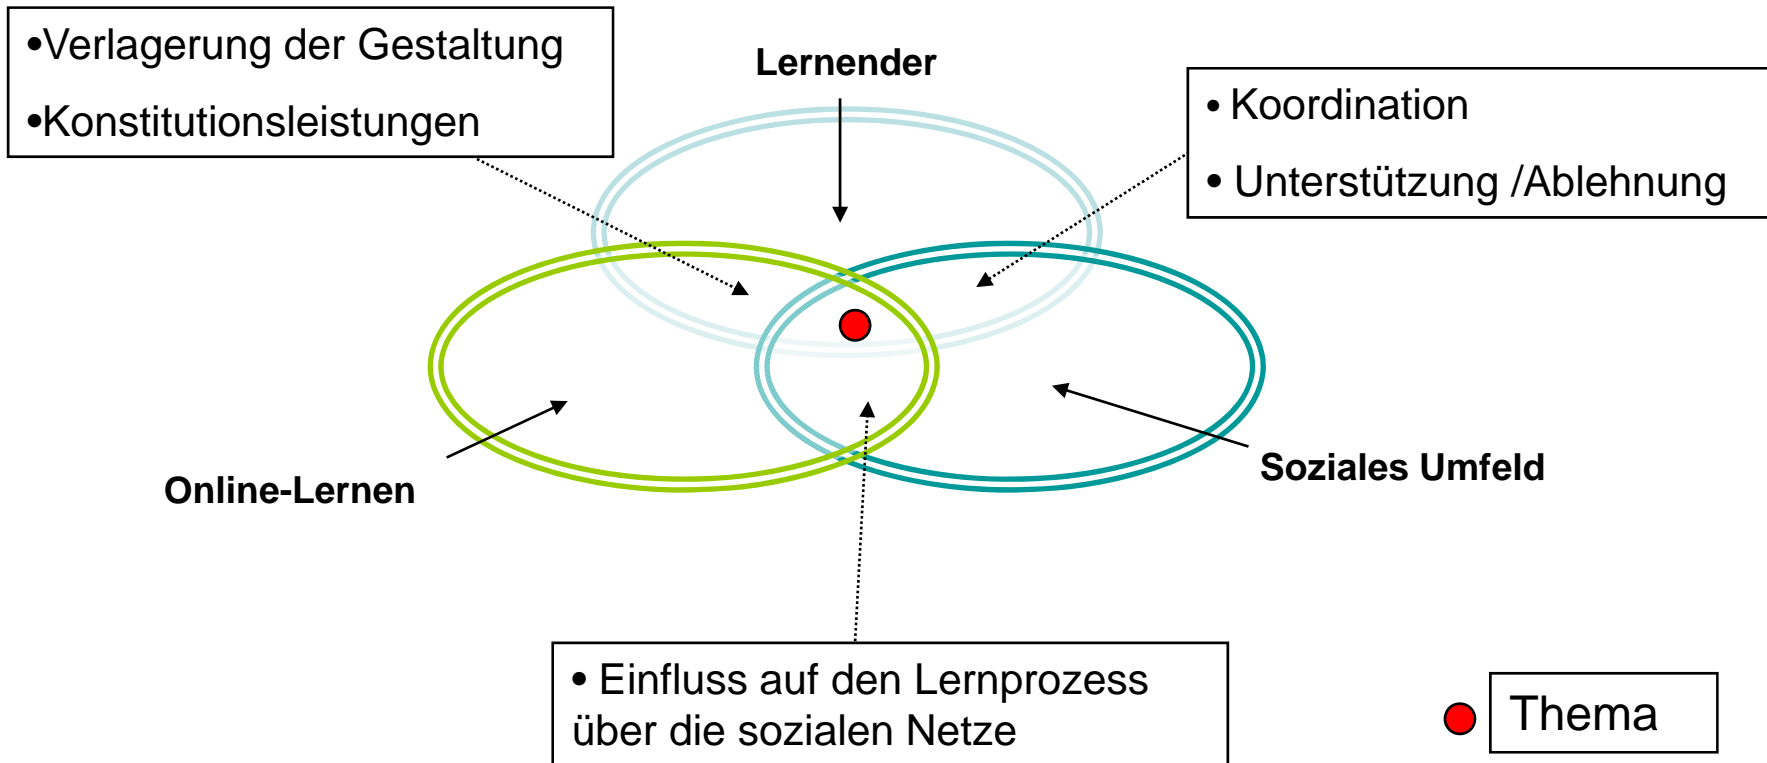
•Verlagerung der Gestaltung

•Konstitutionsleistungen

Lernender

• Koordination

• Unterstützung /Ablehnung

Online-Lernen

Soziales Umfeld

• Einfluss auf den Lernprozess über die sozialen Netze

Thema